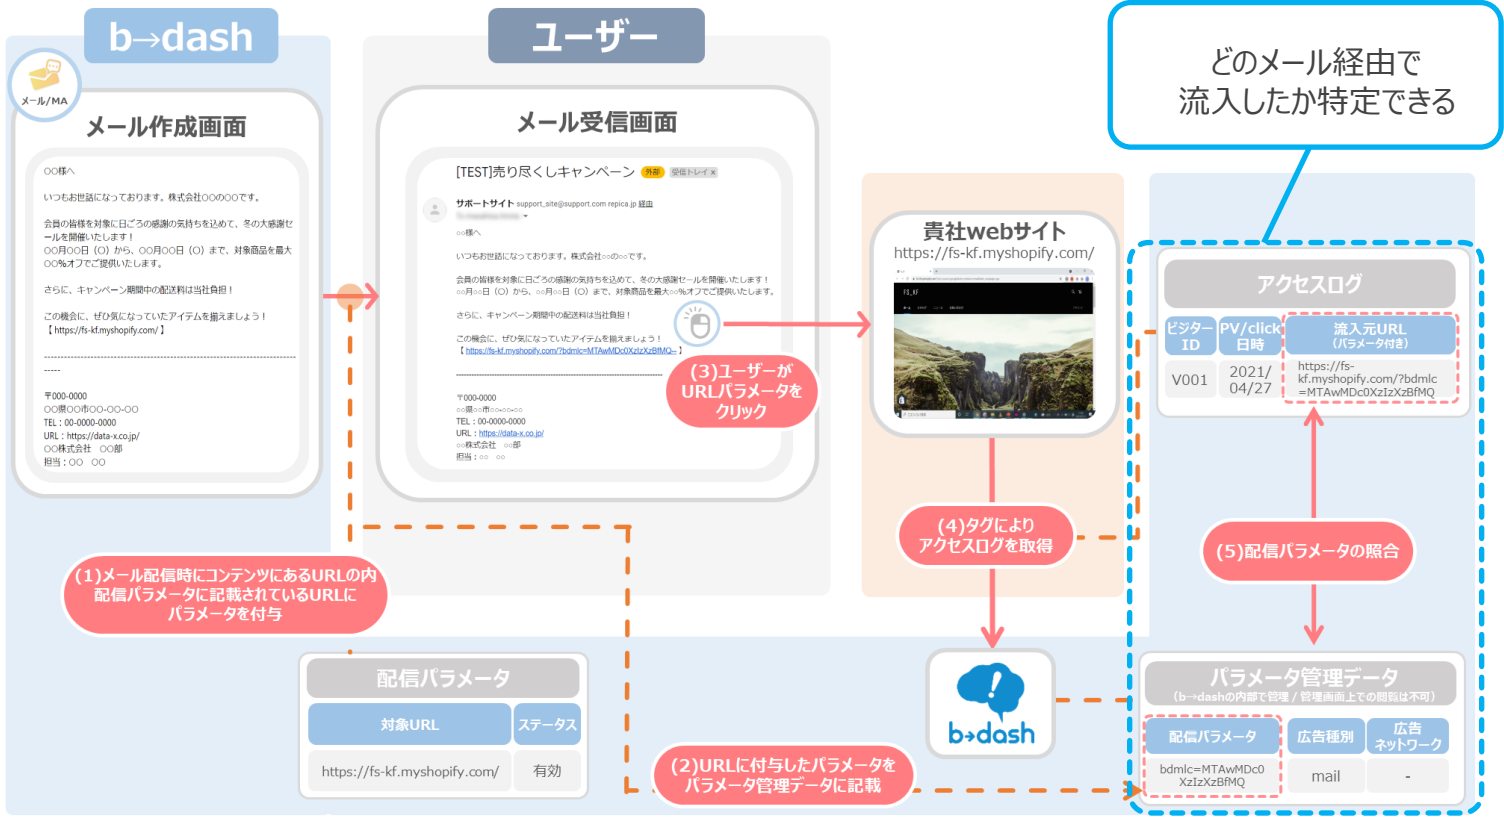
b→dash

ユーザー

どのメール経由で
流入したか特定できる

メール/MA

メール作成画面

○○様へ

いつもお世話になっております。株式会社○○の○○です。

会員の皆様を対象に日ごろの感謝の気持ちを込めて、冬の大感謝セールを開催いたします！
○○月○○日（○）から、○○月○○日（○）まで、対象商品を最大○○%オフでご提供いたします。

さらに、キャンペーン期間中の配送料は当社負担！

この機会に、ぜひ気になっていたアイテムを揃えましょう！
【 https://fs-kf.myshopify.com/ 】

-----

〒000-0000
○○県○○市○○-○○-○○
TEL：00-0000-0000
URL：https://data-x.co.jp/
○○株式会社　○○部
担当：○○　○○

メール受信画面

[TEST]売り尽くしキャンペーン 外部 受信トレイ ×

サポートサイト support_site@support.com repica.jp 経由

○○様へ

いつもお世話になっております。株式会社○○の○○です。

会員の皆様を対象に日ごろの感謝の気持ちを込めて、冬の大感謝セールを開催いたします！
○○月○○日（○）から、○○月○○日（○）まで、対象商品を最大○○%オフでご提供いたします。

さらに、キャンペーン期間中の配送料は当社負担！

この機会に、ぜひ気になっていたアイテムを揃えましょう！
【 https://fs-kf.myshopify.com/?bdmlc=MTAwMDc0XzIzXzBfMQ== 】

〒000-0000
○○県○○市○○-○○-○○
TEL：00-0000-0000
URL：https://data-x.co.jp/
○○株式会社　○○部
担当：○○　○○

(3)ユーザーが
URLパラメータを
クリック

貴社webサイト
https://fs-kf.myshopify.com/

アクセスログ

| ビジターID | PV/click日時 | 流入元URL（パラメータ付き） |
|---|---|---|
| V001 | 2021/04/27 | https://fs-kf.myshopify.com/?bdmlc=MTAwMDc0XzIzXzBfMQ |

(4)タグにより
アクセスログを取得

(5)配信パラメータの照合

(1)メール配信時にコンテンツにあるURLの内
配信パラメータに記載されているURLに
パラメータを付与

配信パラメータ

| 対象URL | ステータス |
|---|---|
| https://fs-kf.myshopify.com/ | 有効 |

b→dash

(2)URLに付与したパラメータを
パラメータ管理データに記載

パラメータ管理データ
（b→dashの内部で管理 / 管理画面上での閲覧は不可）

| 配信パラメータ | 広告種別 | 広告ネットワーク |
|---|---|---|
| bdmlc=MTAwMDc0XzIzXzBfMQ | mail | - |